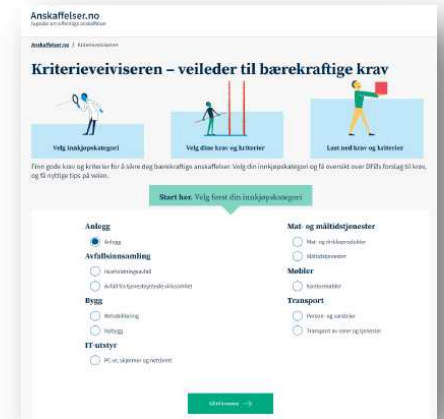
Anskaffelser.no
Sagnden om offentlige anskaffelser

Anskaffelser.no / Kriterieveiviseren

Kriterieveiviseren – veileder til bærekraftige krav

Velg innkjøpskategori

Velg dine krav og kriterier

Last ned krav og kriterier

Finn gode krav og kriterier for å sikre deg bærekraftige anskaffelser. Velg din innkjøpskategori og få oversikt over DFØs forslag til krav, og få nyttige tips på veien.

Start her. Velg først din innkjøpskategori

Anlegg

Anlegg

Avfallsinnsamling

Husholdningsavfall

Avfall fra tjenesteytende virksomhet

Bygg

Rehabilitering

Nybygg

IT-utstyr

PC-er, skjermer og nettbrett

Mat- og måltidstjenester

Mat- og drikkeprodukter

Måltidstjenester

Møbler

Kontormøbler

Transport

Person- og varebiler

Transport av varer og tjenester

Til kravene →